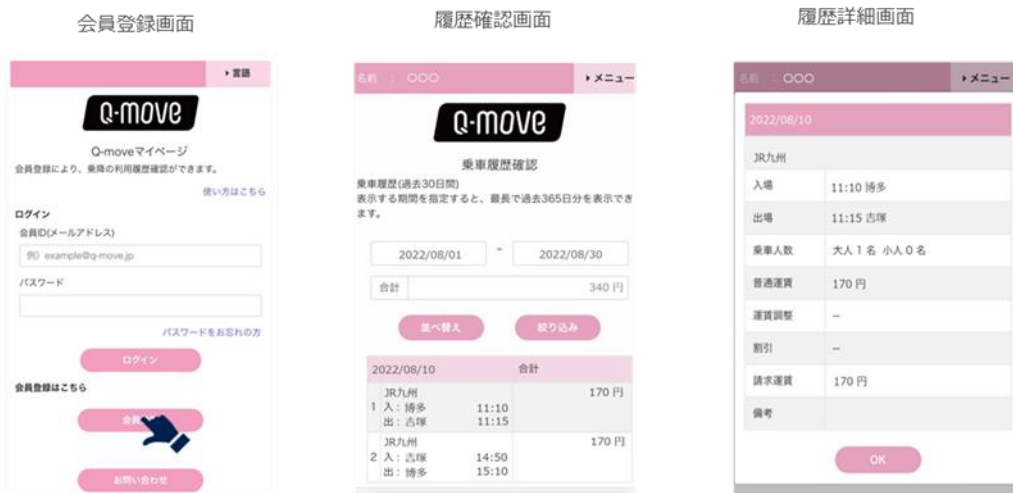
会員登録画面

▸言語

Q-move

Q-moveマイページ
会員登録により、乗降の利用履歴確認ができます。

使い方はこちら

ログイン
会員ID(メールアドレス)
例) example@q-move.jp
パスワード

パスワードをお忘れの方

ログイン

会員登録はこちら

会員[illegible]

お問い合わせ

履歴確認画面

名前 : ○○○ ▸メニュー

Q-move

乗車履歴確認

乗車履歴(過去30日間)
表示する期間を指定すると、最長で過去365日分を表示できます。

2022/08/01 ~ 2022/08/30

合計 340 円

並べ替え 絞り込み

| 2022/08/10 | 合計 |
|---|---|
| 1 JR九州 入:博多 11:10 出:吉塚 11:15 | 170 円 |
| 2 JR九州 入:吉塚 14:50 出:博多 15:10 | 170 円 |

履歴詳細画面

名前 : ○○○ ▸メニュー

2022/08/10

JR九州

| 入場 | 11:10 博多 |
|---|---|
| 出場 | 11:15 吉塚 |
| 乗車人数 | 大人 1 名 小人 0 名 |
| 普通運賃 | 170 円 |
| 運賃調整 | – |
| 割引 | – |
| 請求運賃 | 170 円 |
| 備考 | |

OK